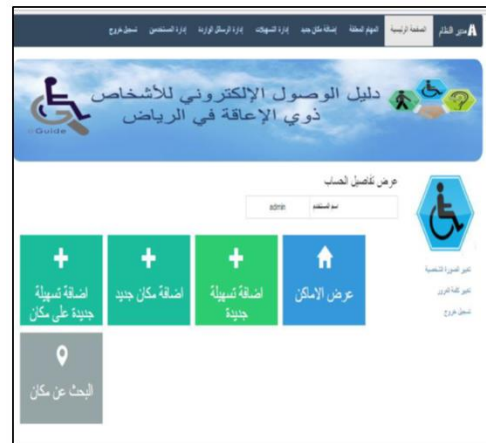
A مدير النظام | الصفحة الرئيسية | المهام المعلقة | إضافة مكان جديد | إدارة التسهيلات | إدارة الرسائل الواردة | إدارة المستخدمين | تسجيل خروج

دليل الوصول الإلكتروني للأشخاص ذوي الإعاقة في الرياض

eGuide

عرض تفاصيل الحساب

| اسم المستخدم | admin |
|---|---|

تغيير الصورة الشخصية

تغيير كلمة المرور

تسجيل خروج

عرض الاماكن

اضافة تسهيلة جديدة

اضافة مكان جديد

اضافة تسهيلة جديدة على مكان

البحث عن مكان